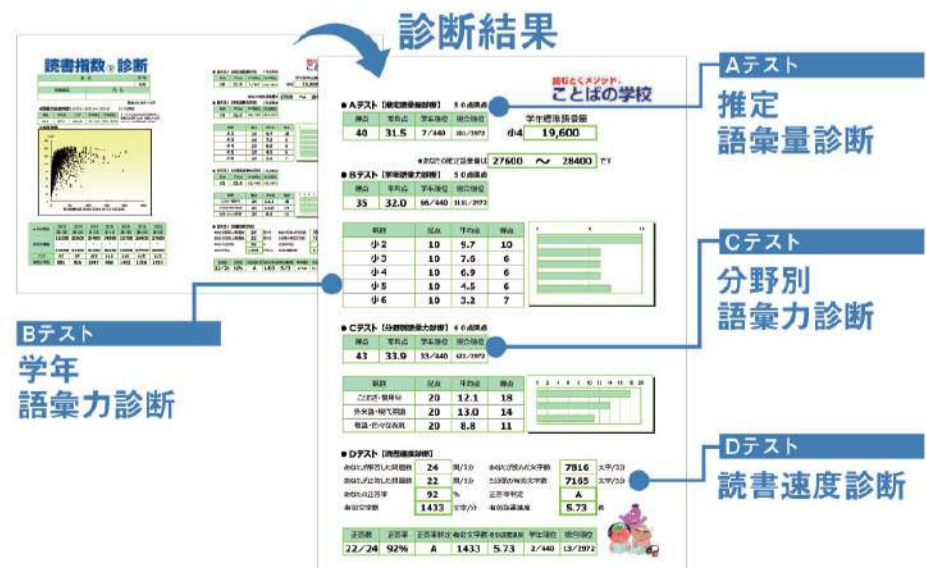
診断結果

読書指数 診断

読むとくメソッド ことばの学校

● Aテスト【推定語彙量診断】 50点満点

| 得点 | 平均点 | 学年順位 | 総合順位 |
|---|---|---|---|
| 40 | 31.5 | 7/440 | 381/2972 |

学年標準語彙量
小4 19,600

あなたの推定語彙量は 27600 〜 28400 です

● Bテスト【学年語彙力診断】 50点満点

| 得点 | 平均点 | 学年順位 | 総合順位 |
|---|---|---|---|
| 35 | 32.0 | 66/440 | 1131/2972 |

| 範囲 | 配点 | 平均点 | 得点 |
|---|---|---|---|
| 小2 | 10 | 9.7 | 10 |
| 小3 | 10 | 7.6 | 6 |
| 小4 | 10 | 6.9 | 6 |
| 小5 | 10 | 4.5 | 6 |
| 小6 | 10 | 3.2 | 7 |

● Cテスト【分野別語彙力診断】 60点満点

| 得点 | 平均点 | 学年順位 | 総合順位 |
|---|---|---|---|
| 43 | 33.9 | 33/440 | 631/2972 |

| 範囲 | 配点 | 平均点 | 得点 |
|---|---|---|---|
| ことわざ・慣用句 | 20 | 12.1 | 18 |
| 外来語・現代用語 | 20 | 13.0 | 14 |
| 敬語・色々な表現 | 20 | 8.8 | 11 |

● Dテスト【読書速度診断】

あなたが解答した問題数 24 問/3分
あなたが正答した問題数 22 問/3分
あなたの正答率 92 %
有効文字数 1433 文字/分
あなたが読んだ文字数 7816 文字/3分
3分間の有効文字数 7165 文字/3分
正答率判定 A
有効読書速度 5.73 倍

| 正答数 | 正答率 | 正答率判定 | 有効文字数 | 有効読書速度 | 学年順位 | 総合順位 |
|---|---|---|---|---|---|---|
| 22/24 | 92% | A | 1433 | 5.73 | 2/440 | 13/2972 |

Aテスト
推定語彙量診断

Bテスト
学年語彙力診断

Cテスト
分野別語彙力診断

Dテスト
読書速度診断